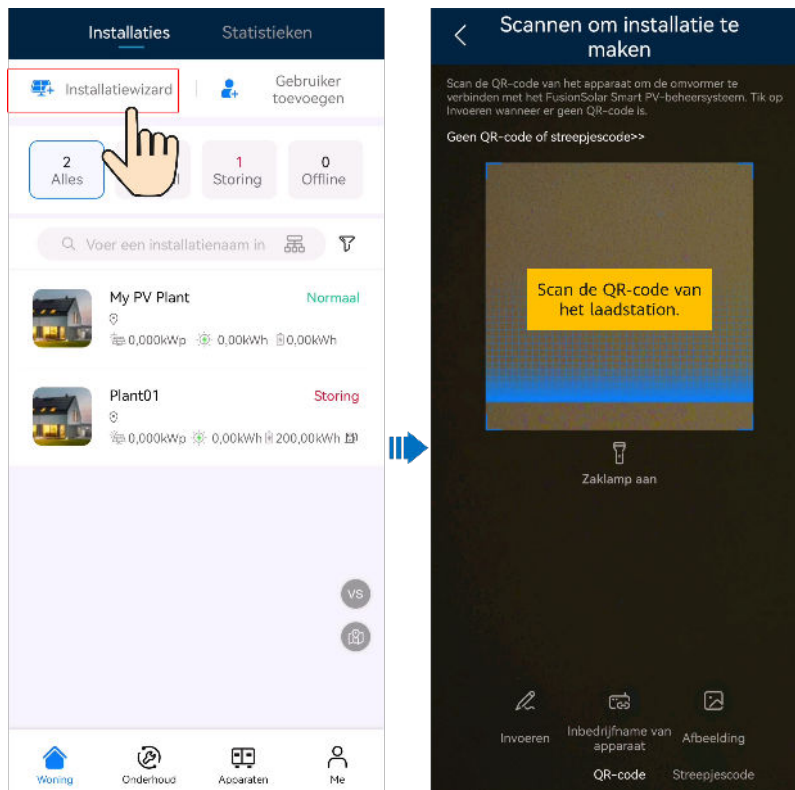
Installaties Statistieken

Installatiewizard

Gebruiker toevoegen

2 Alles

1 Storing

0 Offline

Voer een installatienaam in

My PV Plant Normaal

0,000kWp 0,00kWh 0,00kWh

Plant01 Storing

0,000kWp 0,00kWh 200,00kWh

VS

Woning Onderhoud Apparaten Me

Scannen om installatie te maken

Scan de QR-code van het apparaat om de omvormer te verbinden met het FusionSolar Smart PV-beheersysteem. Tik op Invoeren wanneer er geen QR-code is.

Geen QR-code of streepjescode>>

Scan de QR-code van het laadstation.

Zaklamp aan

Invoeren

Inbedrijfname van apparaat

Afbeelding

QR-code Streepjescode